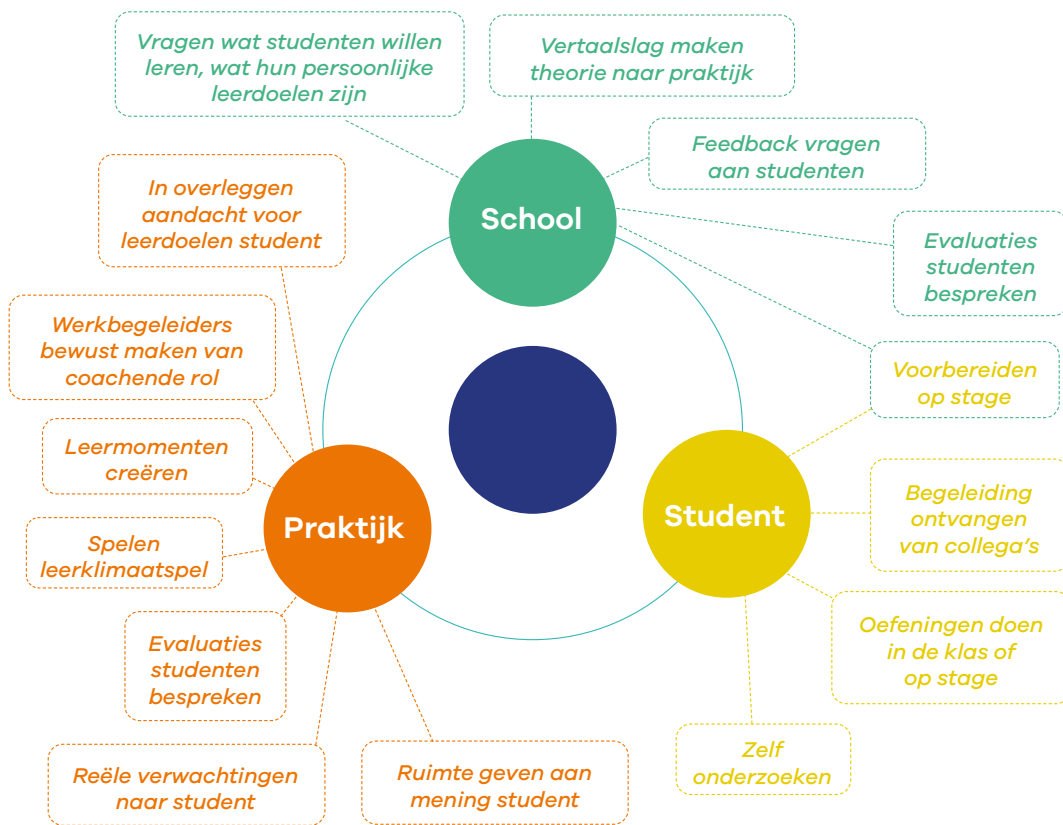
Vragen wat studenten willen leren, wat hun persoonlijke leerdoelen zijn

Vertaalslag maken theorie naar praktijk

Feedback vragen aan studenten

School

Evaluaties studenten bespreken

In overleggen aandacht voor leerdoelen student

Werkbegeleiders bewust maken van coachende rol

Voorbereiden op stage

Leermomenten creëren

Praktijk

Student

Begeleiding ontvangen van collega's

Spelen leerklimaatspel

Evaluaties studenten bespreken

Oefeningen doen in de klas of op stage

Zelf onderzoeken

Reële verwachtingen naar student

Ruimte geven aan mening student